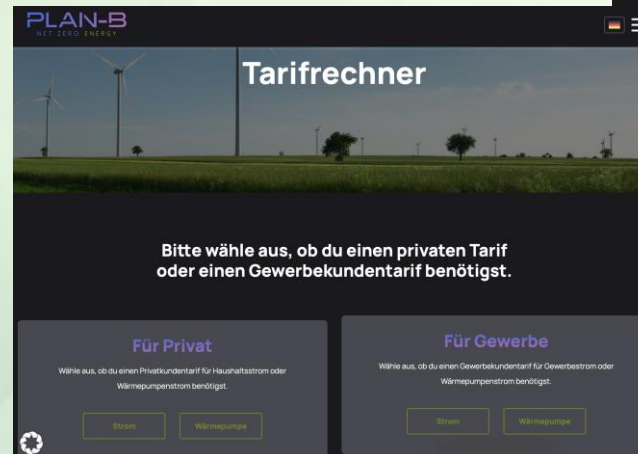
PLAN-B
NET ZERO ENERGY

Tarifrechner

Bitte wähle aus, ob du einen privaten Tarif oder einen Gewerbekundentarif benötigst.

Für Privat

Wähle aus, ob du einen Privatkundentarif für Haushaltsstrom oder Wärmepumpenstrom benötigst.

Strom

Wärmepumpe

Für Gewerbe

Wähle aus, ob du einen Gewerbekundentarif für Gewerbestrom oder Wärmepumpenstrom benötigst.

Strom

Wärmepumpe